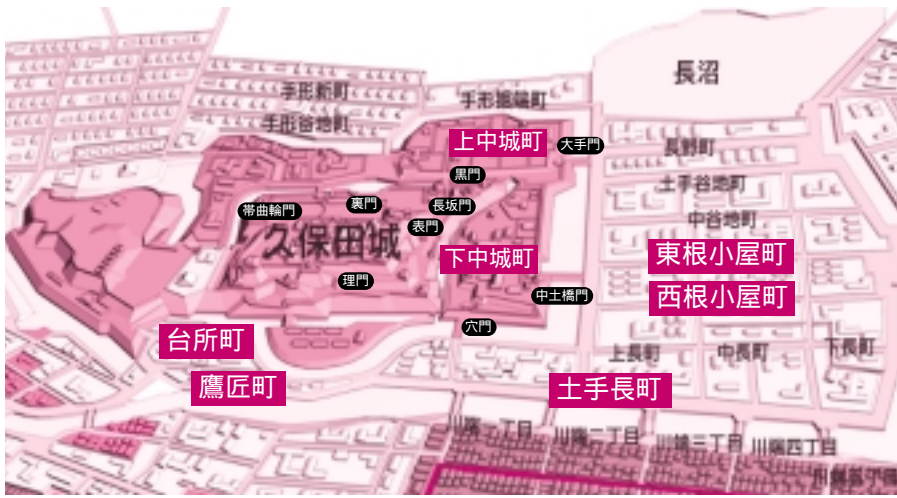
長沼

手形新町

手形振暁町

手形谷地町

上中城町

大手門

長野町

黒門

土手谷地町

帯曲輪門

裏門

長坂門

中谷地町

表門

久保田城

下中城町

東根小屋町

理門

中土橋門

西根小屋町

穴門

台所町

上長町

中長町

下長町

鷹匠町

土手長町

川端一丁目

川端二丁目

川端三丁目

川端四丁目

川端五丁目